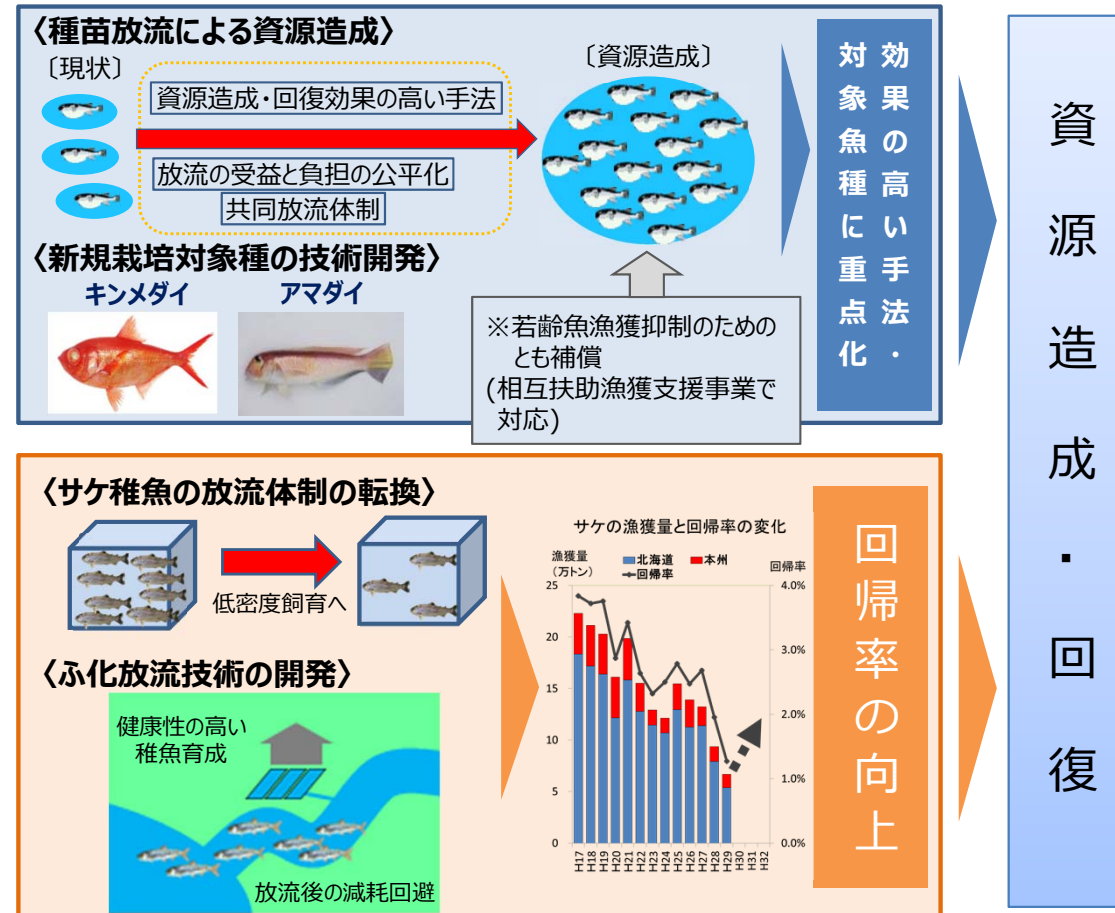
〈種苗放流による資源造成〉

〔現状〕

資源造成・回復効果の高い手法

放流の受益と負担の公平化

共同放流体制

〔資源造成〕

効果の高い手法・対象魚種に重点化

〈新規栽培対象種の技術開発〉

キンメダイ

アマダイ

※若齢魚漁獲抑制のためのとも補償
(相互扶助漁獲支援事業で対応)

資源造成・回復

〈サケ稚魚の放流体制の転換〉

低密度飼育へ

〈ふ化放流技術の開発〉

健康性の高い稚魚育成

放流後の減耗回避

サケの漁獲量と回帰率の変化

漁獲量（万トン）

北海道

本州

回帰率

25
20
15
10
5
0

4.0%
3.0%
2.0%
1.0%
0.0%

H17 H18 H19 H20 H21 H22 H23 H24 H25 H26 H27 H28 H29 H30 H31 H32

回帰率の向上